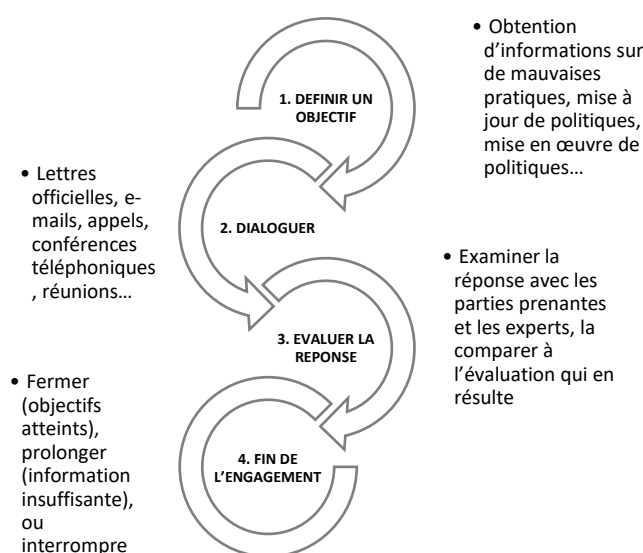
1. DEFINIR UN OBJECTIF

• Obtention d'informations sur de mauvaises pratiques, mise à jour de politiques, mise en œuvre de politiques…

2. DIALOGUER

• Lettres officielles, e-mails, appels, conférences téléphoniques , réunions…

3. EVALUER LA REPONSE

• Examiner la réponse avec les parties prenantes et les experts, la comparer à l'évaluation qui en résulte

4. FIN DE L'ENGAGEMENT

• Fermer (objectifs atteints), prolonger (information insuffisante), ou interrompre